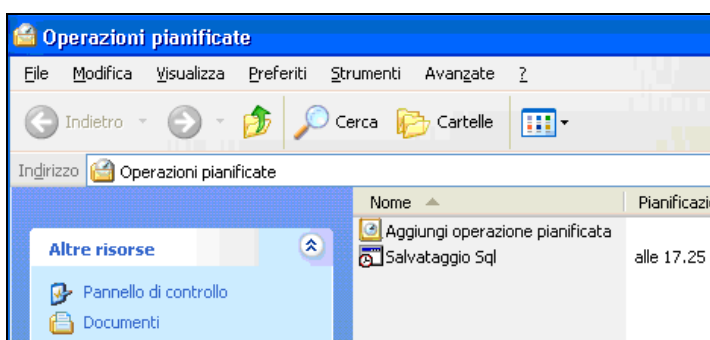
Operazioni pianificate

File Modifica Visualizza Preferiti Strumenti Avanzate ?

Indietro Cerca Cartelle

Indirizzo Operazioni pianificate

Altre risorse

Pannello di controllo

Documenti

| Nome | Pianificazio |
|---|---|
| Aggiungi operazione pianificata | |
| Salvataggio Sql | alle 17.25 |